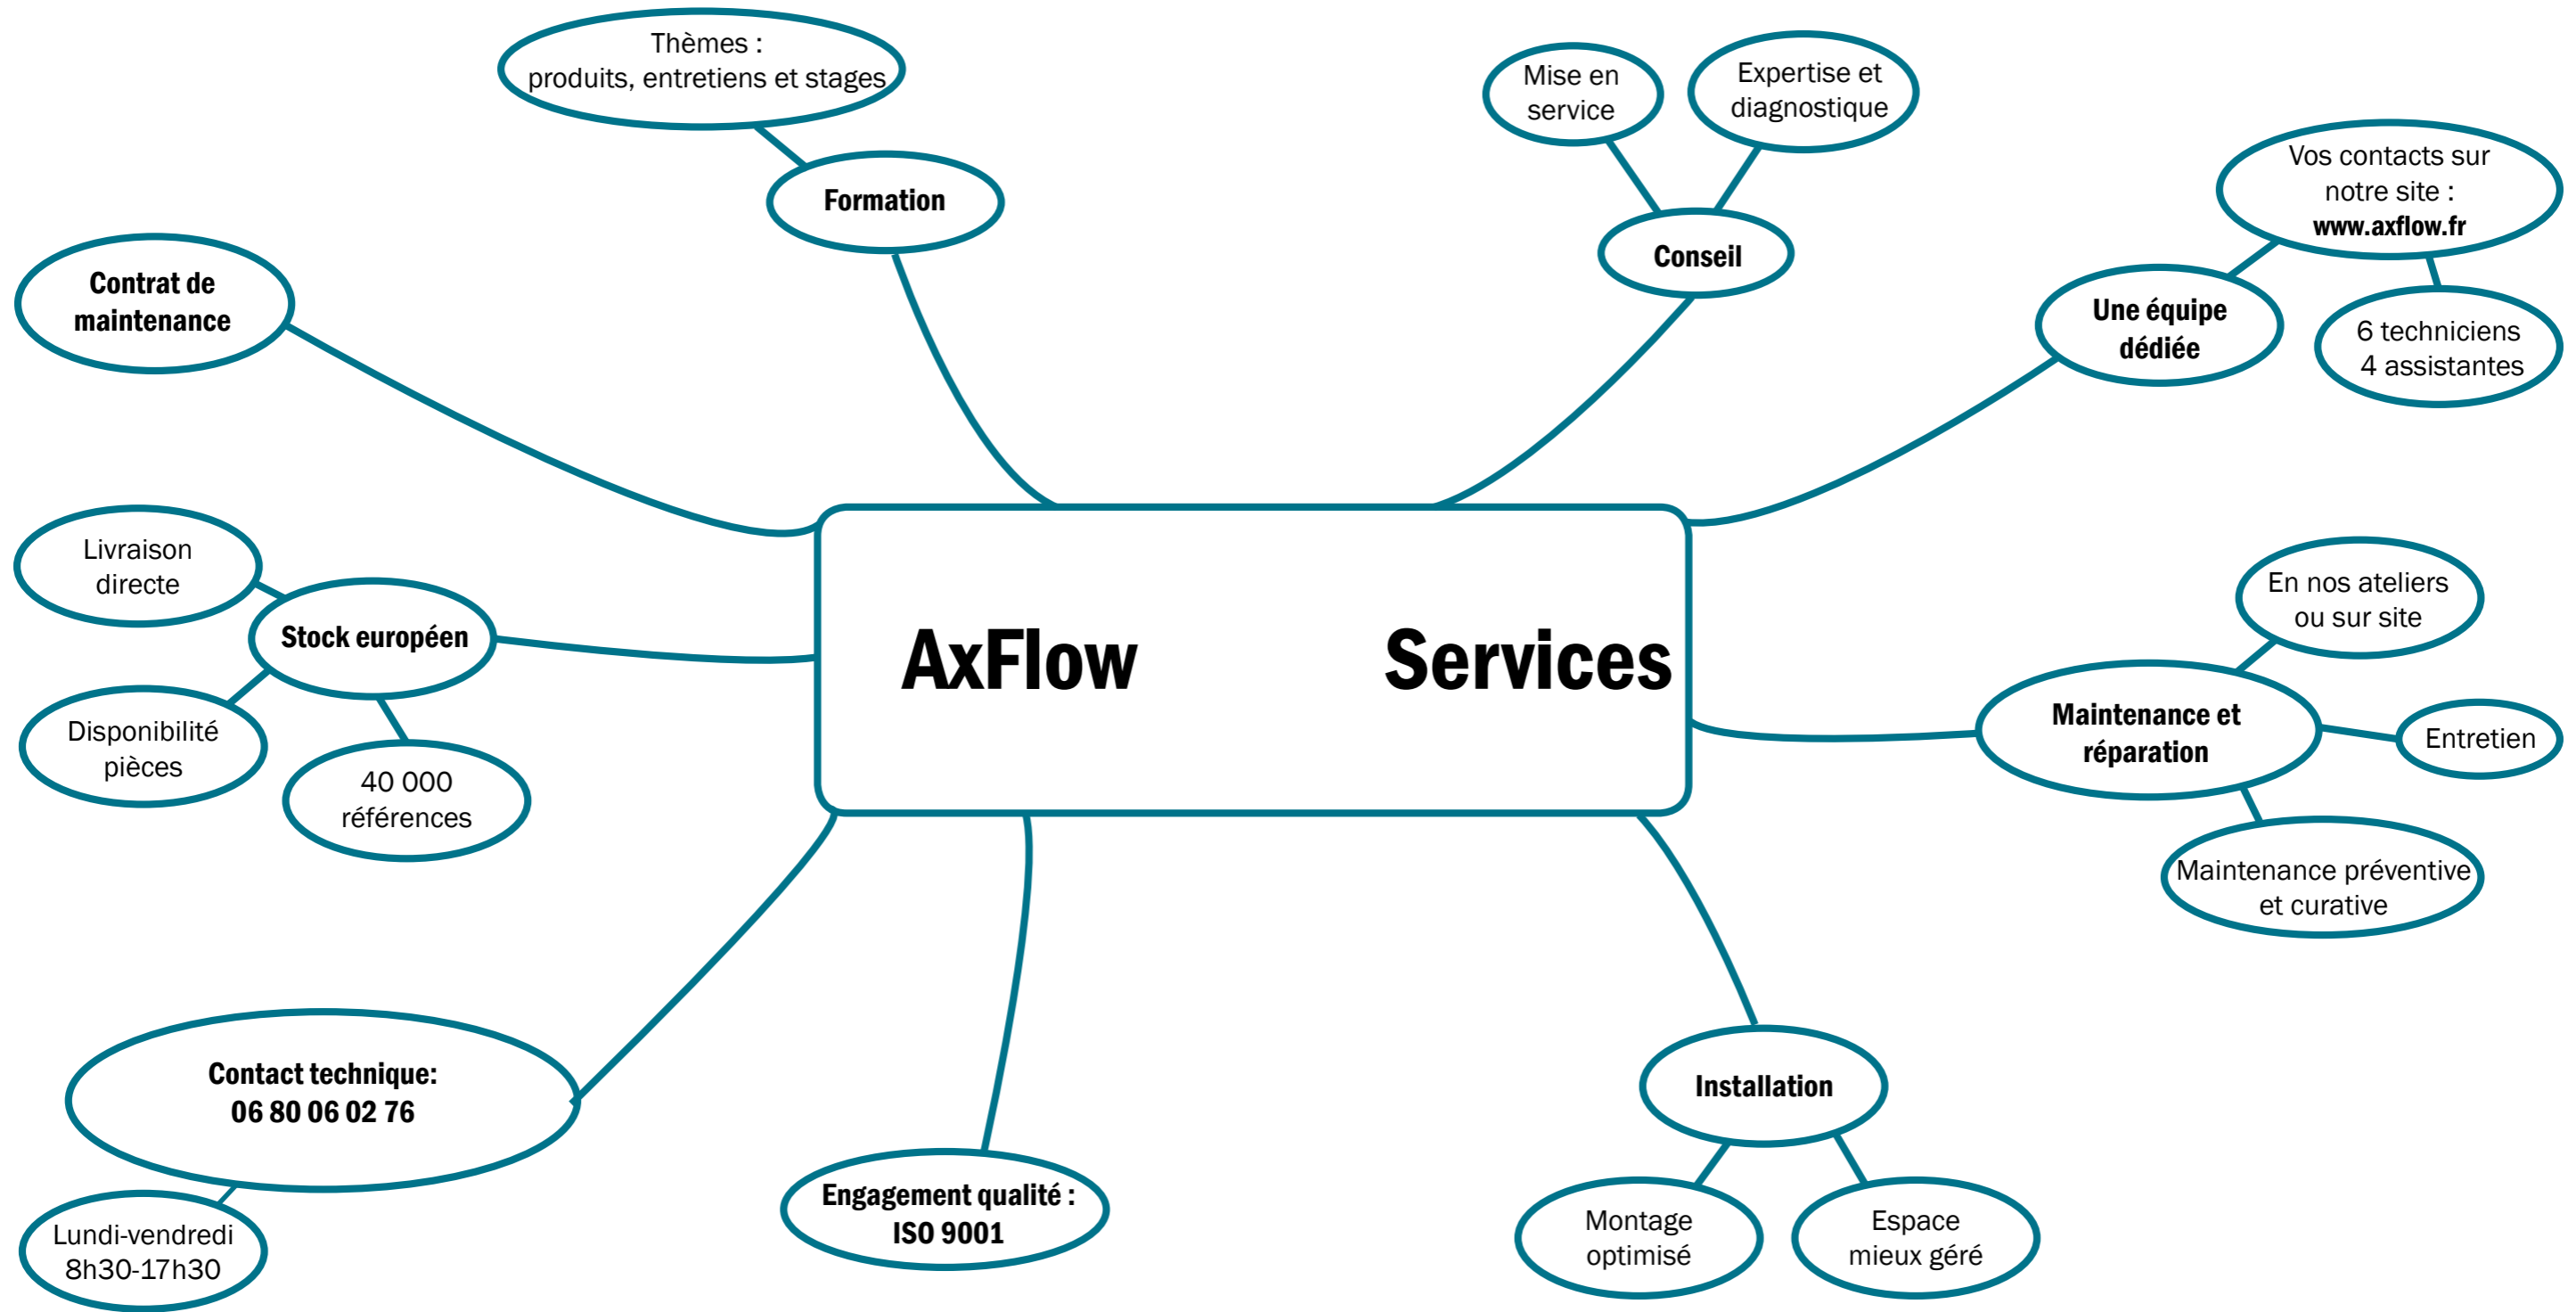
AxFlow Services

Thèmes : produits, entretiens et stages

Formation

Mise en service

Expertise et diagnostique

Conseil

Vos contacts sur notre site : www.axflow.fr

Une équipe dédiée

6 techniciens 4 assistantes

Contrat de maintenance

Livraison directe

Stock européen

Disponibilité pièces

40 000 références

En nos ateliers ou sur site

Maintenance et réparation

Entretien

Maintenance préventive et curative

Contact technique: 06 80 06 02 76

Lundi-vendredi 8h30-17h30

Engagement qualité : ISO 9001

Installation

Montage optimisé

Espace mieux géré